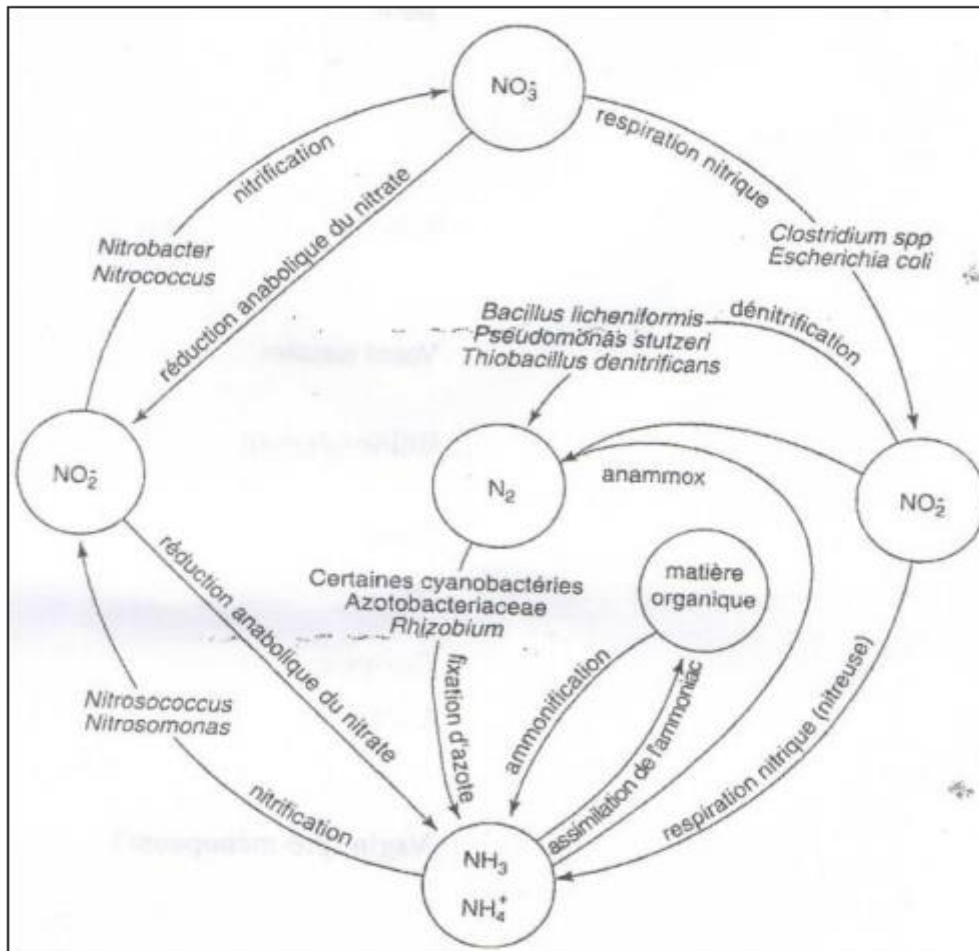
$NO_3^-$

nitrification

respiration nitrique

Nitrobacter
Nitrococcus

réduction anabolique du nitrate

Clostridium spp
Escherichia coli

Bacillus licheniformis
Pseudomonas stutzeri
Thiobacillus denitrificans

dénitrification

$NO_2^-$

$N_2$

anammox

$NO_2^-$

réduction anabolique du nitrate

Certaines cyanobactéries
Azotobacteriaceae
Rhizobium

matière organique

fixation d'azote

ammonification

assimilation de l'ammoniac

respiration nitrique (nitreuse)

Nitrosococcus
Nitrosomonas

nitrification

$NH_3$
$NH_4^+$